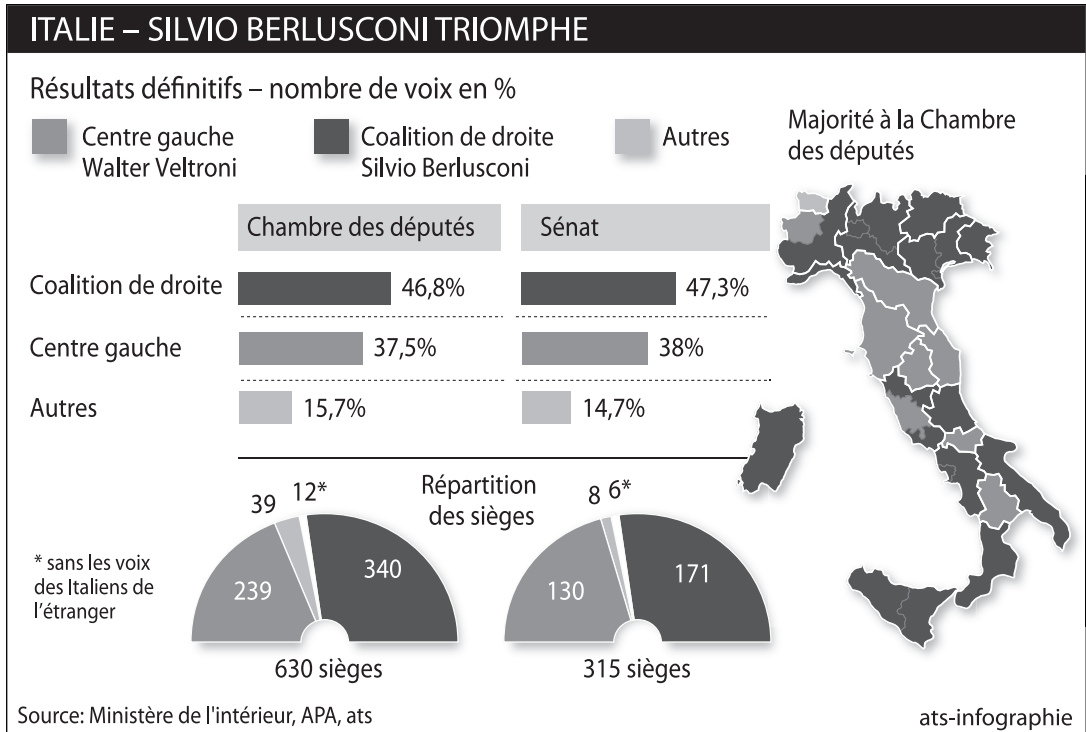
ITALIE – SILVIO BERLUSCONI TRIOMPHE

Résultats définitifs – nombre de voix en %

Centre gauche
Walter Veltroni

Coalition de droite
Silvio Berlusconi

Autres

Majorité à la Chambre des députés

| | Chambre des députés | Sénat |
|---|---|---|
| Coalition de droite | 46,8% | 47,3% |
| Centre gauche | 37,5% | 38% |
| Autres | 15,7% | 14,7% |

Répartition des sièges

39 12*
239
340
630 sièges

8 6*
130
171
315 sièges

* sans les voix des Italiens de l'étranger

Source: Ministère de l'intérieur, APA, ats

ats-infographie